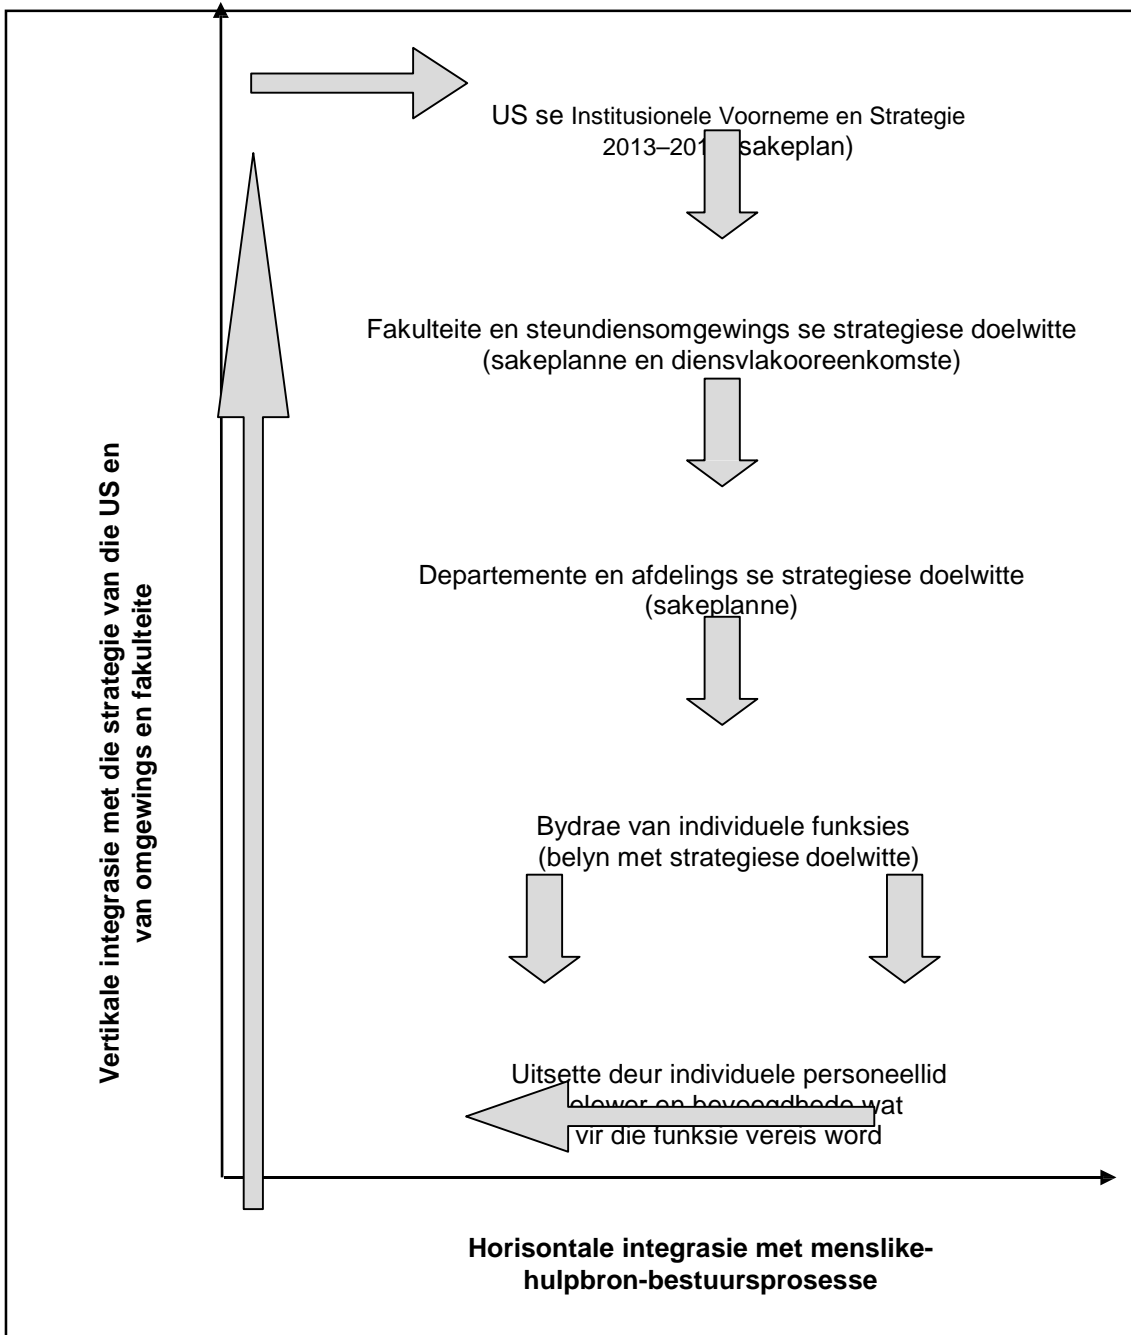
US se Institusionele Voorneme en Strategie 2013–201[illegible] sakeplan)

Fakulteite en steundiensomgewings se strategiese doelwitte (sakeplanne en diensvlakooreenkomste)

Departemente en afdelings se strategiese doelwitte (sakeplanne)

Bydrae van individuele funksies (belyn met strategiese doelwitte)

Uitsette deur individuele personeellid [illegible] en bevoegdhede wat vir die funksie vereis word

Vertikale integrasie met die strategie van die US en van omgewings en fakulteite

Horisontale integrasie met menslike-hulpbron-bestuursprosesse